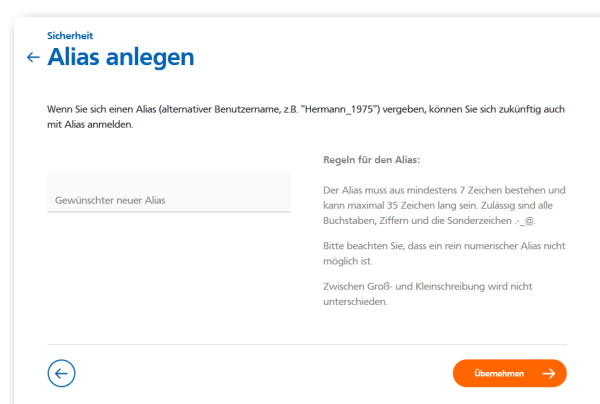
Sicherheit

Alias anlegen

Wenn Sie sich einen Alias (alternativer Benutzername, z.B. "Hermann_1975") vergeben, können Sie sich zukünftig auch mit Alias anmelden.

Gewünschter neuer Alias

Regeln für den Alias:

Der Alias muss aus mindestens 7 Zeichen bestehen und kann maximal 35 Zeichen lang sein. Zulässig sind alle Buchstaben, Ziffern und die Sonderzeichen .-_@.

Bitte beachten Sie, dass ein rein numerischer Alias nicht möglich ist.

Zwischen Groß- und Kleinschreibung wird nicht unterschieden.

Übernehmen